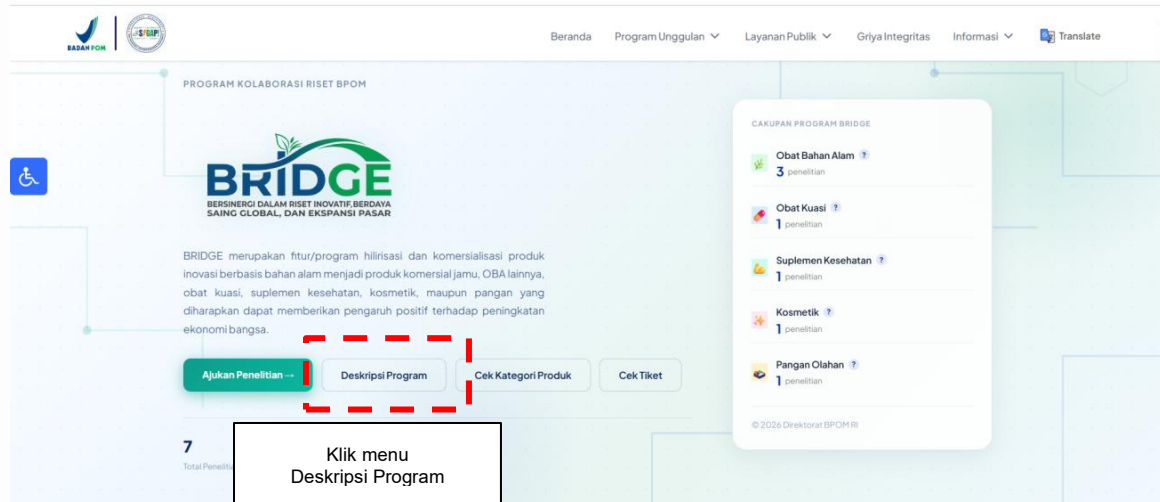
BADAN POM

SPIAP

Beranda Program Unggulan Layanan Publik Griya Integritas Informasi Translate

PROGRAM KOLABORASI RISET BPOM

BRIDGE
BERSINERGI DALAM RISET INOVATIF,BERDAYA SAING GLOBAL, DAN EKSPANSI PASAR

BRIDGE merupakan fitur/program hilirisasi dan komersialisasi produk inovasi berbasis bahan alam menjadi produk komersial jamu, OBA lainnya, obat kuasi, suplemen kesehatan, kosmetik, maupun pangan yang diharapkan dapat memberikan pengaruh positif terhadap peningkatan ekonomi bangsa.

Ajukan Penelitian → Deskripsi Program Cek Kategori Produk Cek Tiket

7
Total Peneliti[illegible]

Klik menu
Deskripsi Program

CAKUPAN PROGRAM BRIDGE

Obat Bahan Alam ?
3 penelitian

Obat Kuasi ?
1 penelitian

Suplemen Kesehatan ?
1 penelitian

Kosmetik ?
1 penelitian

Pangan Olahan ?
1 penelitian

© 2026 Direktorat BPOM RI